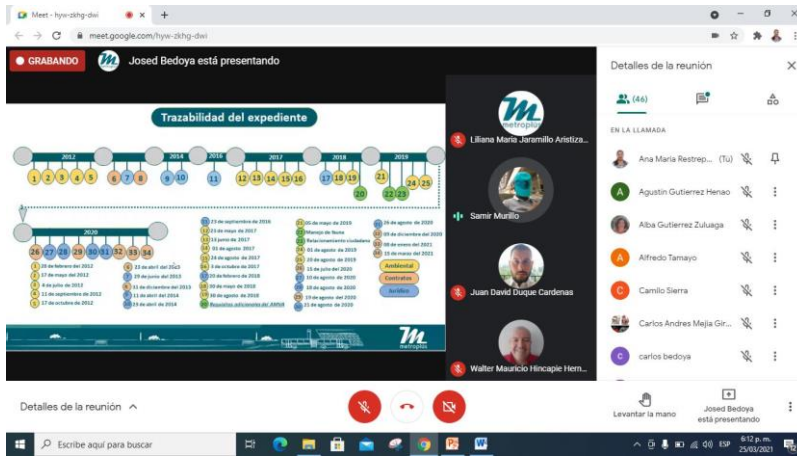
Meet - hyw-zkhg-dwi
meet.google.com/hyw-zkhg-dwi

GRABANDO
Josed Bedoya está presentando

Trazabilidad del expediente

2012
2014
2016
2017
2018
2019
1 2 3 4 5
6 7 8
9 10
11
12 13 14 15 16
17 18 19
20
21
22 23
24 25

2020
26 27 28 29 30 31 32 33 34

1 28 de febrero del 2012
2 17 de mayo del 2012
3 4 de julio de 2012
4 11 de septiembre de 2012
5 17 de octubre de 2012
6 23 de abril del 2013
7 29 de junio del 2013
8 11 de diciembre del 2013
9 11 de abril del 2014
10 23 de abril de 2014
11 23 de septiembre de 2016
12 23 de mayo de 2017
13 13 junio de 2017
14 01 de agosto 2017
15 24 de agosto de 2017
16 3 de octubre de 2017
17 23 de febrero de 2018
18 30 de mayo de 2018
19 30 de agosto de 2018
20 Requisitos adicionales del AMVA
21 06 de mayo de 2019
22 Manejo de fauna
23 Relacionamiento ciudadano
24 01 agosto de 2019
25 20 de agosto de 2019
26 15 de julio 2020
27 10 de agosto de 2020
28 11 de agosto de 2020
29 19 de agosto de 2020
30 21 de agosto de 2020
31 26 de agosto de 2020
32 09 de diciembre de 2020
33 08 de enero del 2021
34 15 de marzo del 2021
Ambiental
Contratos
Jurídico

metropolis

Liliana Maria Jaramillo Aristiza...
Samir Murillo
Juan David Duque Cardenas
Walter Mauricio Hincapie Hern...

Detalles de la reunión
(46)
EN LA LLAMADA
Ana Maria Restrep... (Tú)
Agustin Gutierrez Henao
Alba Gutierrez Zuluaga
Alfredo Tamayo
Camilo Sierra
Carlos Andres Mejia Gir...
carlos bedoya

Detalles de la reunión
Levantar la mano
Josed Bedoya está presentando

Escribe aquí para buscar
ESP
6:12 p. m.
25/03/2021